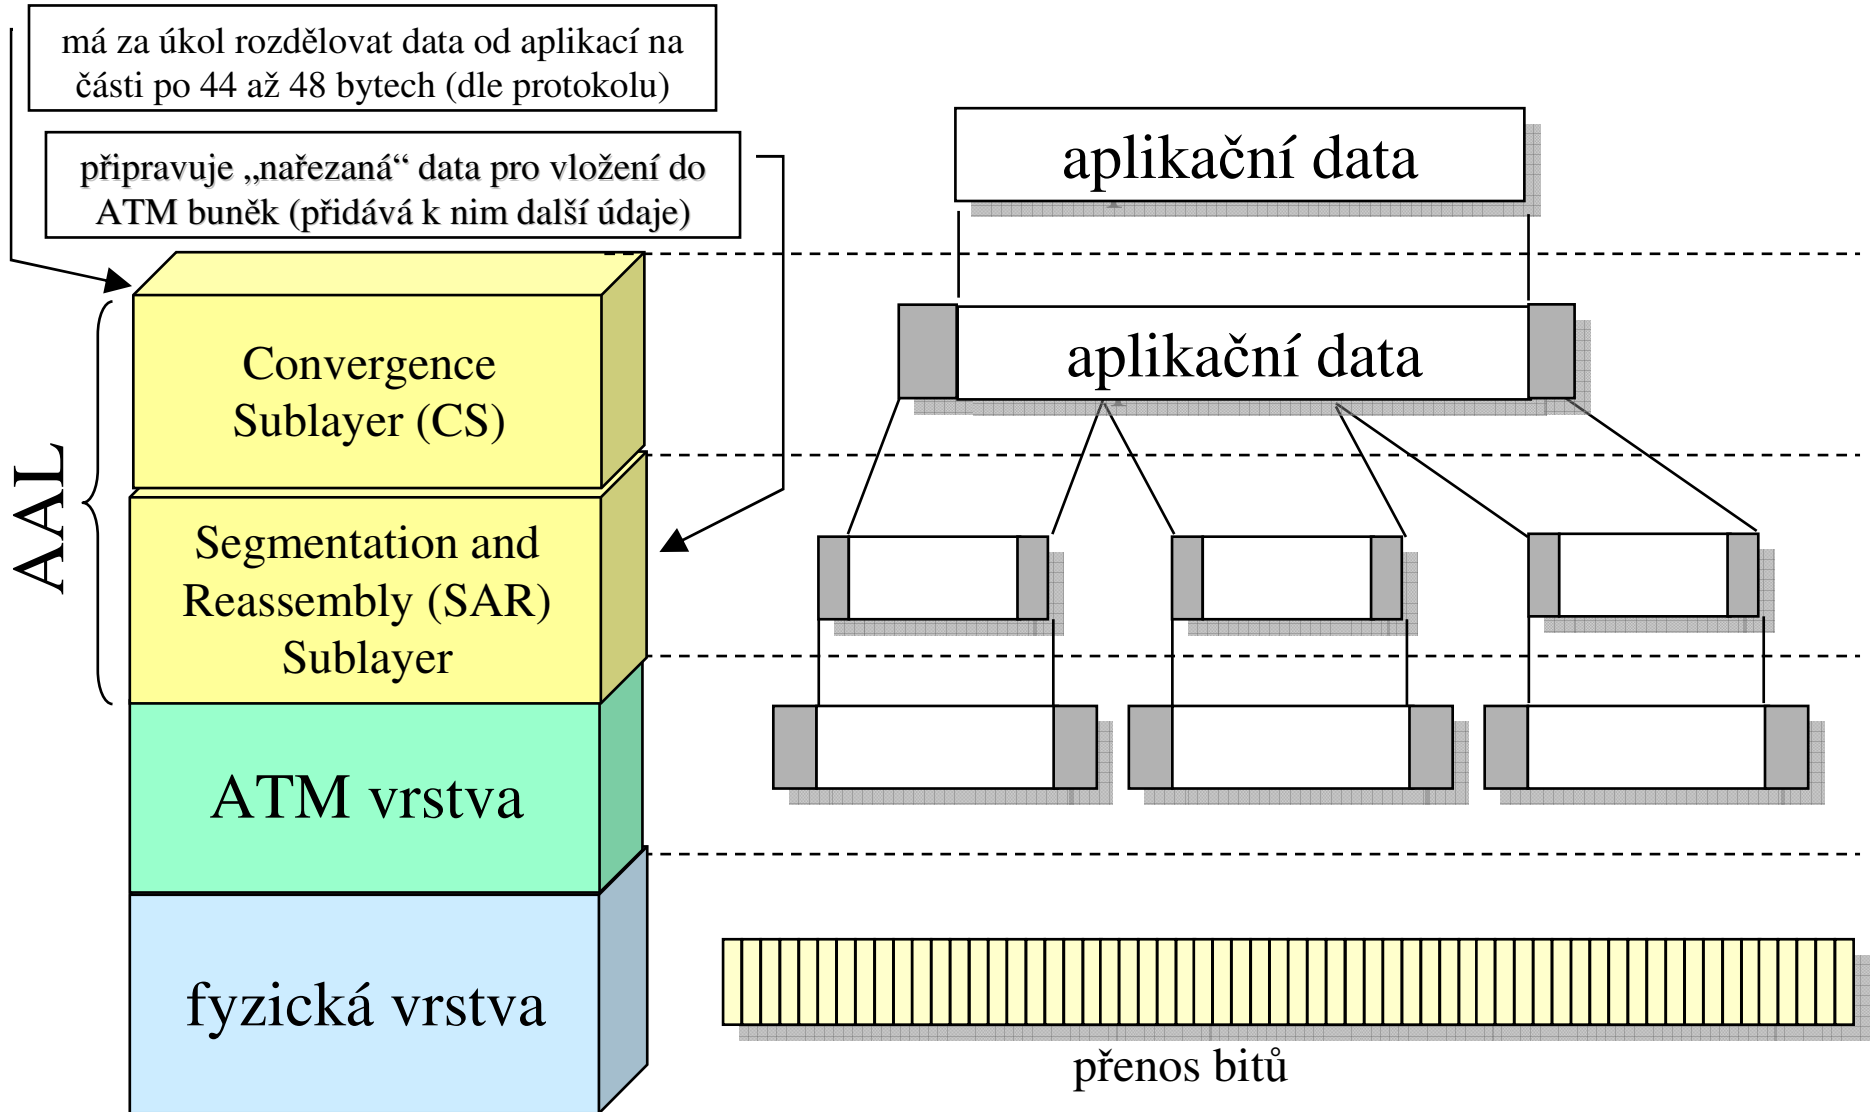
má za úkol rozdělovat data od aplikací na části po 44 až 48 bytech (dle protokolu)

připravuje „nařezaná“ data pro vložení do ATM buněk (přidává k nim další údaje)

aplikační data

aplikační data

AAL

Convergence Sublayer (CS)

Segmentation and Reassembly (SAR) Sublayer

ATM vrstva

fyzická vrstva

přenos bitů